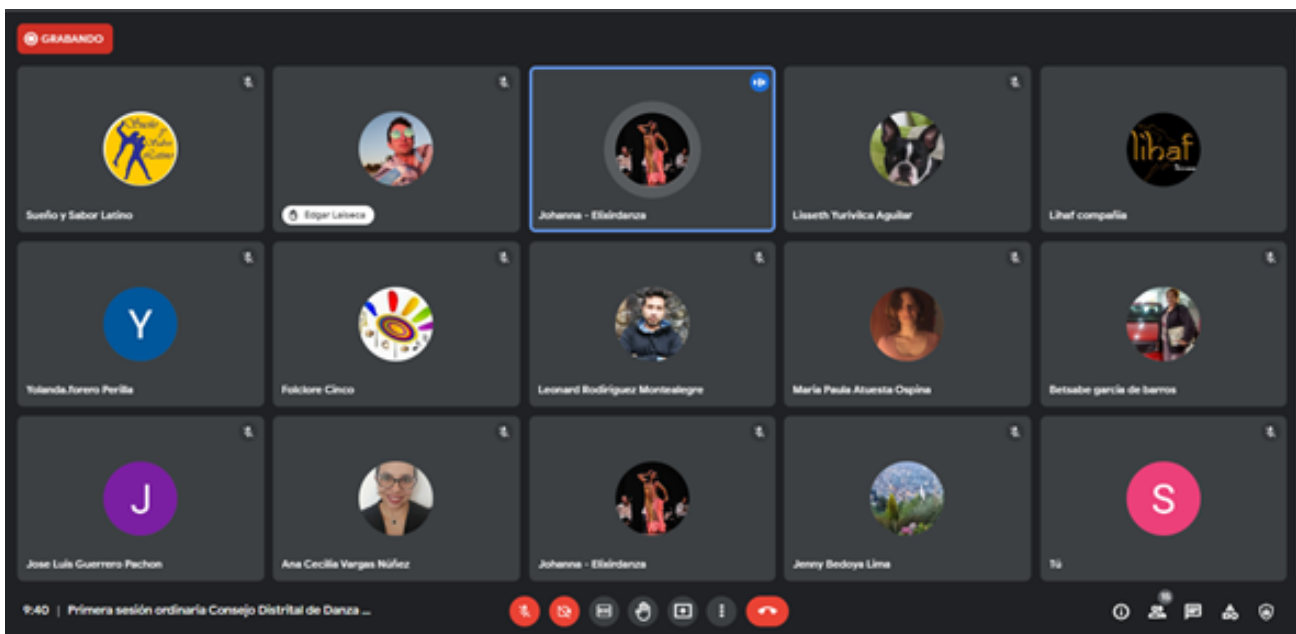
GRABANDO

Sueño y Sabor Latino

Edgar Laiseca

Johanna - Elixirdanza

Lisseth Yurivilca Aguilar

lihaf

Lihaf compañía

Y

Yolanda.forero Perilla

Folclore Cinco

Leonard Rodríguez Montealegre

María Paula Atuesta Ospina

Betsabe garcía de barros

J

Jose Luis Guerrero Pachon

Ana Cecilia Vargas Núñez

Johanna - Elixirdanza

Jenny Bedoya Lima

S

Tú

9:40 | Primera sesión ordinaria Consejo Distrital de Danza ...

15